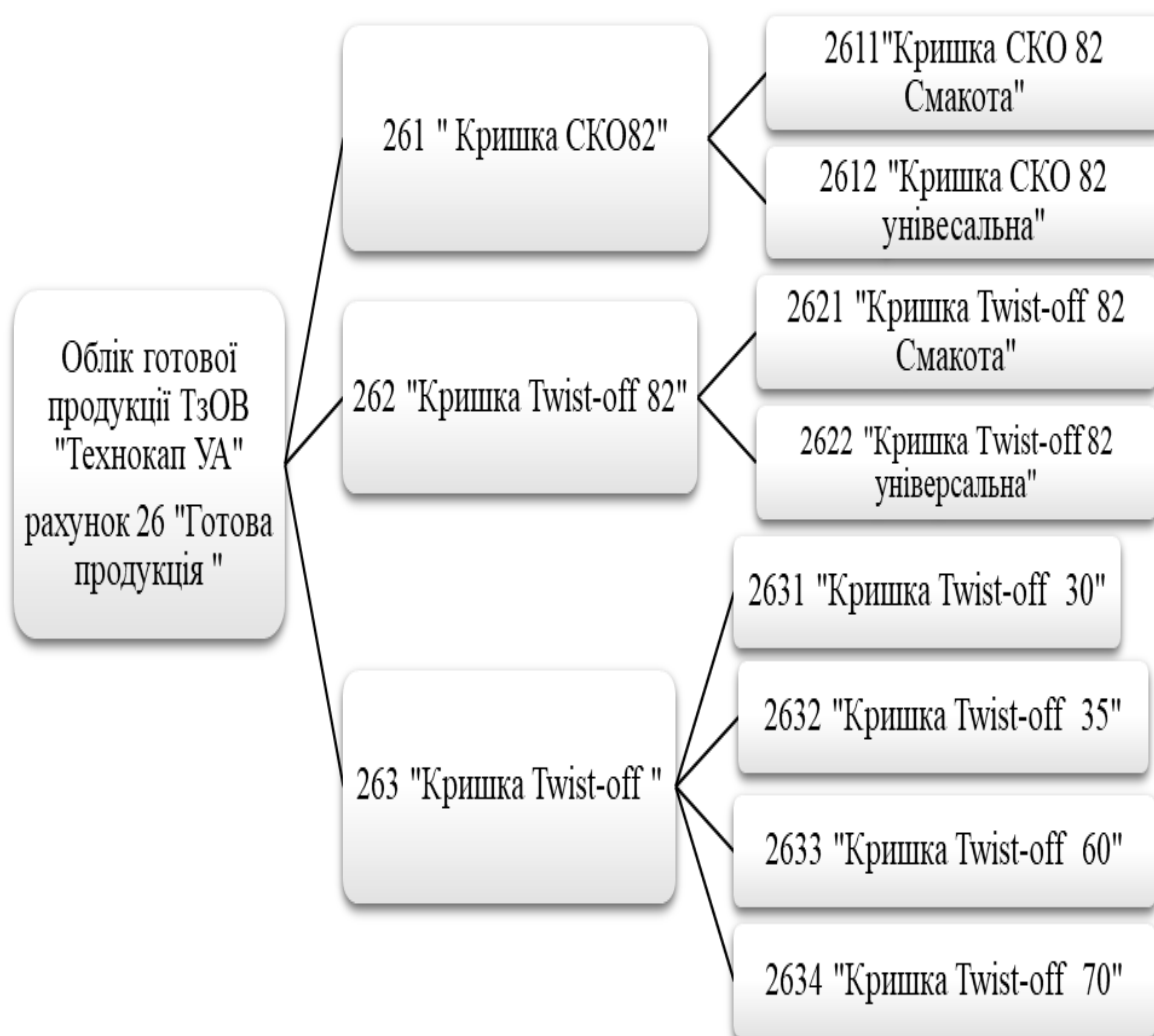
Облік готової продукції ТзОВ "Технокап УА"

рахунок 26 "Готова продукція "

261 " Кришка СКО82"

2611"Кришка СКО 82 Смакота"

2612 "Кришка СКО 82 унівесальна"

262 "Кришка Twist-off 82"

2621 "Кришка Twist-off 82 Смакота"

2622 "Кришка Twist-off 82 універсальна"

263 "Кришка Twist-off "

2631 "Кришка Twist-off 30"

2632 "Кришка Twist-off 35"

2633 "Кришка Twist-off 60"

2634 "Кришка Twist-off 70"